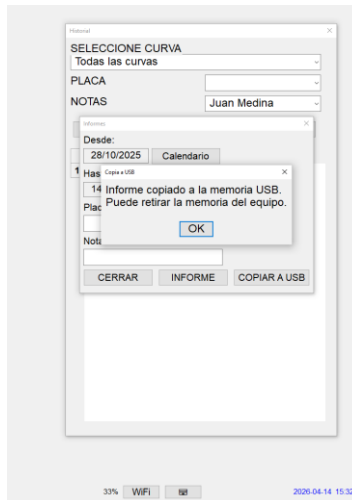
Historial

SELECCIONE CURVA

Todas las curvas

PLACA

NOTAS

Juan Medina

Informes

Desde:

28/10/2025

Calendario

Has

14

Plac

Nota

Copia a USB

Informe copiado a la memoria USB. Puede retirar la memoria del equipo.

OK

CERRAR

INFORME

COPIAR A USB

33%

WiFi

2026.04.14 15:3